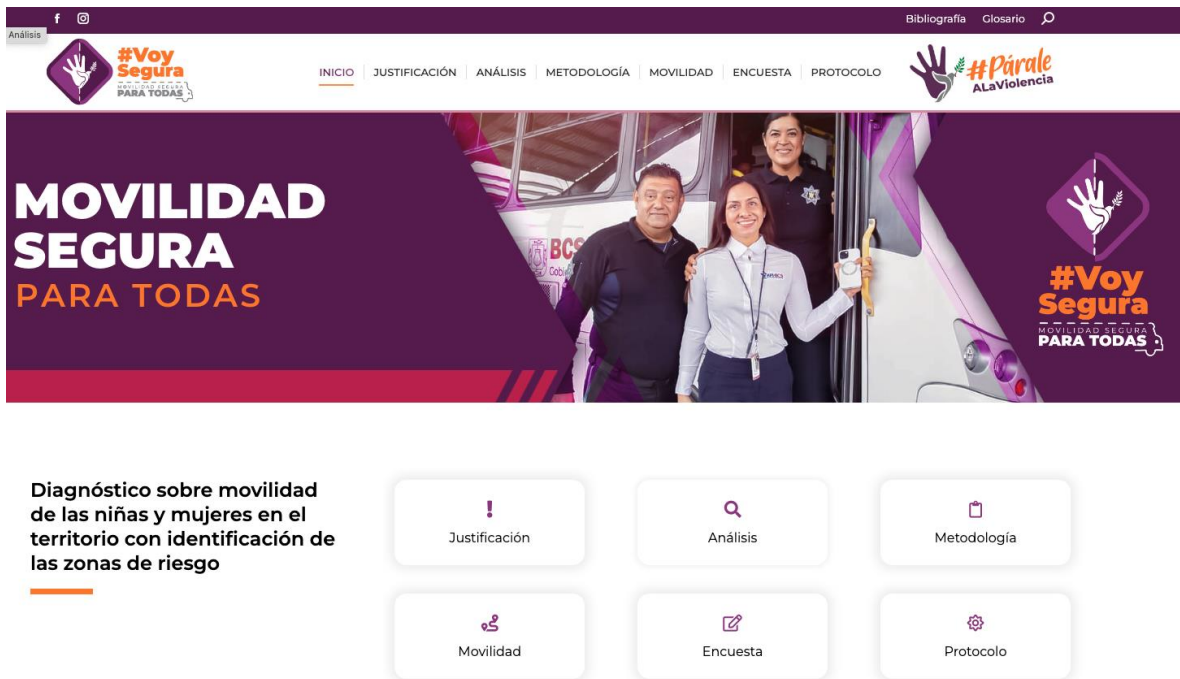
f
Análisis
Bibliografía Glosario

#Voy Segura
MOVILIDAD SEGURA
PARA TODAS

INICIO JUSTIFICACIÓN ANÁLISIS METODOLOGÍA MOVILIDAD ENCUESTA PROTOCOLO

#Párale
ALaViolencia

MOVILIDAD SEGURA
PARA TODAS

BCS

#Voy Segura
MOVILIDAD SEGURA
PARA TODAS

Diagnóstico sobre movilidad de las niñas y mujeres en el territorio con identificación de las zonas de riesgo

Justificación

Análisis

Metodología

Movilidad

Encuesta

Protocolo